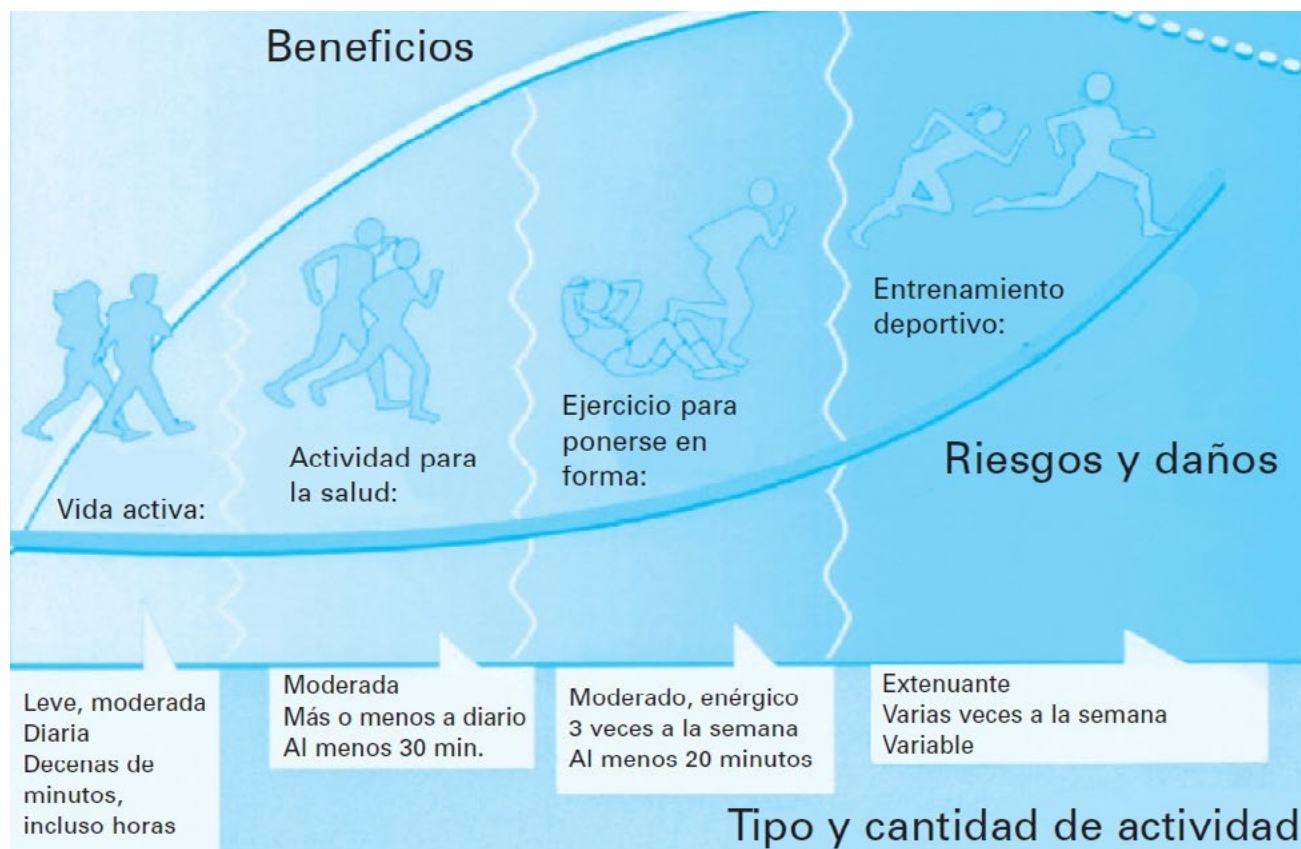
Beneficios

Vida activa:

Actividad para la salud:

Ejercicio para ponerse en forma:

Entrenamiento deportivo:

Riesgos y daños

Leve, moderada
Diaria
Decenas de minutos, incluso horas

Moderada
Más o menos a diario
Al menos 30 min.

Moderado, enérgico
3 veces a la semana
Al menos 20 minutos

Extenuante
Varias veces a la semana
Variable

Tipo y cantidad de actividad